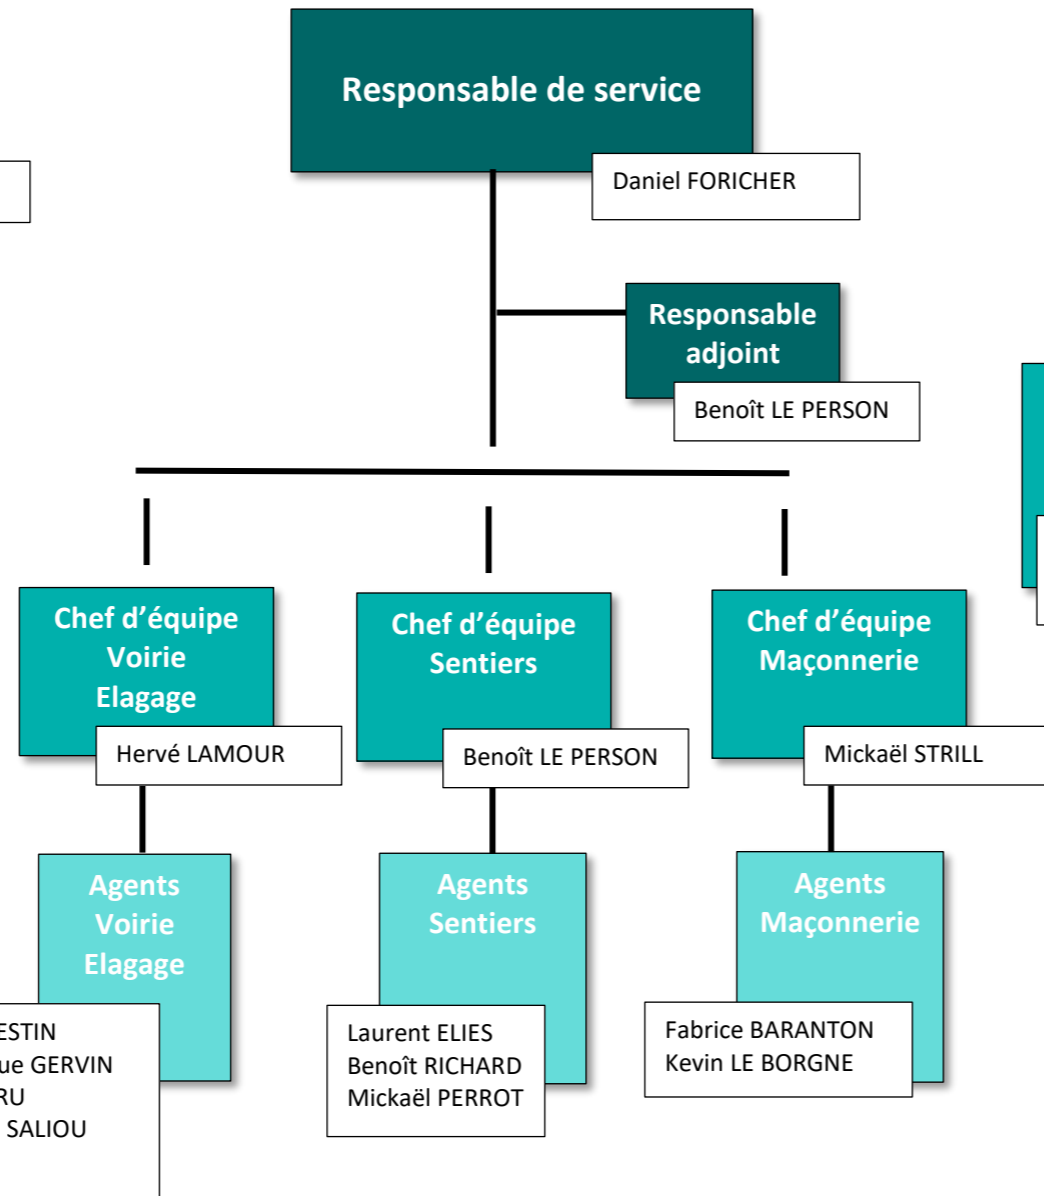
Responsable de service

Daniel FORICHER

Responsable adjoint

Benoît LE PERSON

Chef d'équipe Voirie Elagage

Hervé LAMOUR

Chef d'équipe Sentiers

Benoît LE PERSON

Chef d'équipe Maçonnerie

Mickaël STRILL

Agents Voirie Elagage

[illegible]ESTIN
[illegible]ue GERVIN
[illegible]RU
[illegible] SALIOU

Agents Sentiers

Laurent ELIES
Benoît RICHARD
Mickaël PERROT

Agents Maçonnerie

Fabrice BARANTON
Kevin LE BORGNE